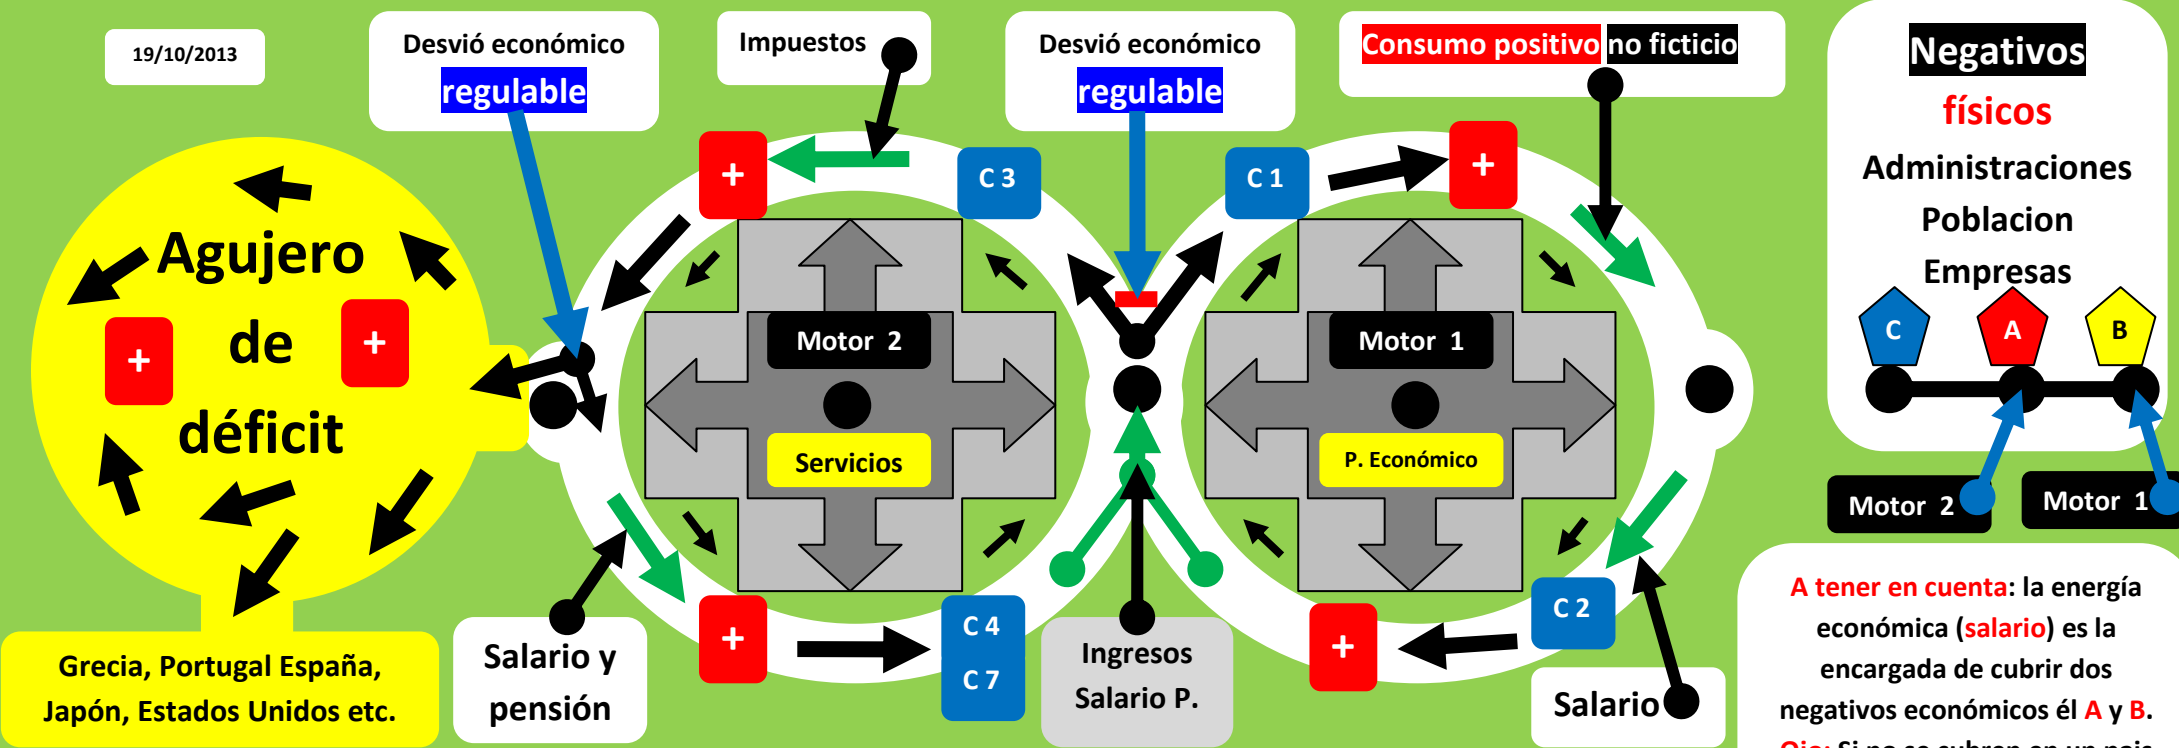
19/10/2013

Desvió económico regulable

Impuestos

Desvió económico regulable

Consumo positivo no ficticio

Negativos físicos
Administraciones
Poblacion
Empresas

C A B

Agujero de déficit

+ +

+ C 3 C 1 +

Motor 2

Servicios

Motor 1

P. Económico

+ C 4 C 7

C 2 +

Grecia, Portugal España, Japón, Estados Unidos etc.

Salario y pensión

Ingresos Salario P.

Salario

Motor 2

Motor 1

A tener en cuenta: la energía económica (salario) es la encargada de cubrir dos negativos económicos él A y B.

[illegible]